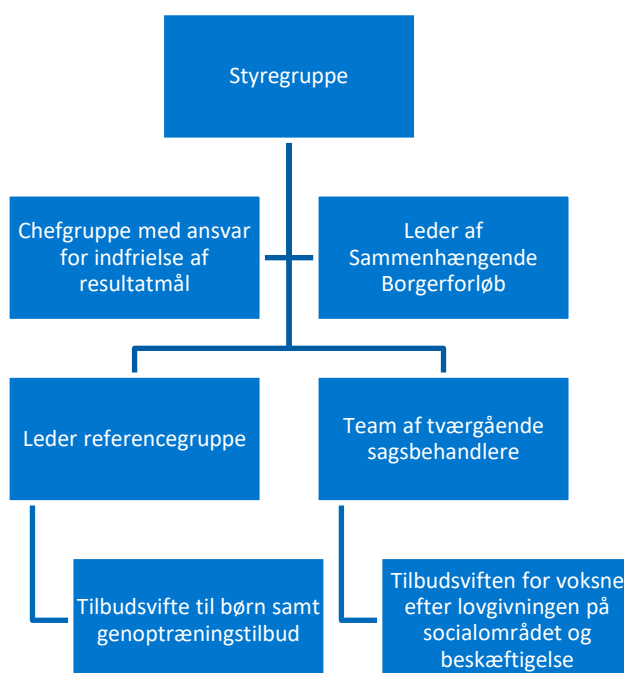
Styregruppe

Chefgruppe med ansvar for indfrielse af resultatmål

Leder af Sammenhængende Borgerforløb

Leder referencegruppe

Team af tværgående sagsbehandlere

Tilbudsvifte til børn samt genoptræningstilbud

Tilbudsviften for voksne efter lovgivningen på socialområdet og beskæftigelse